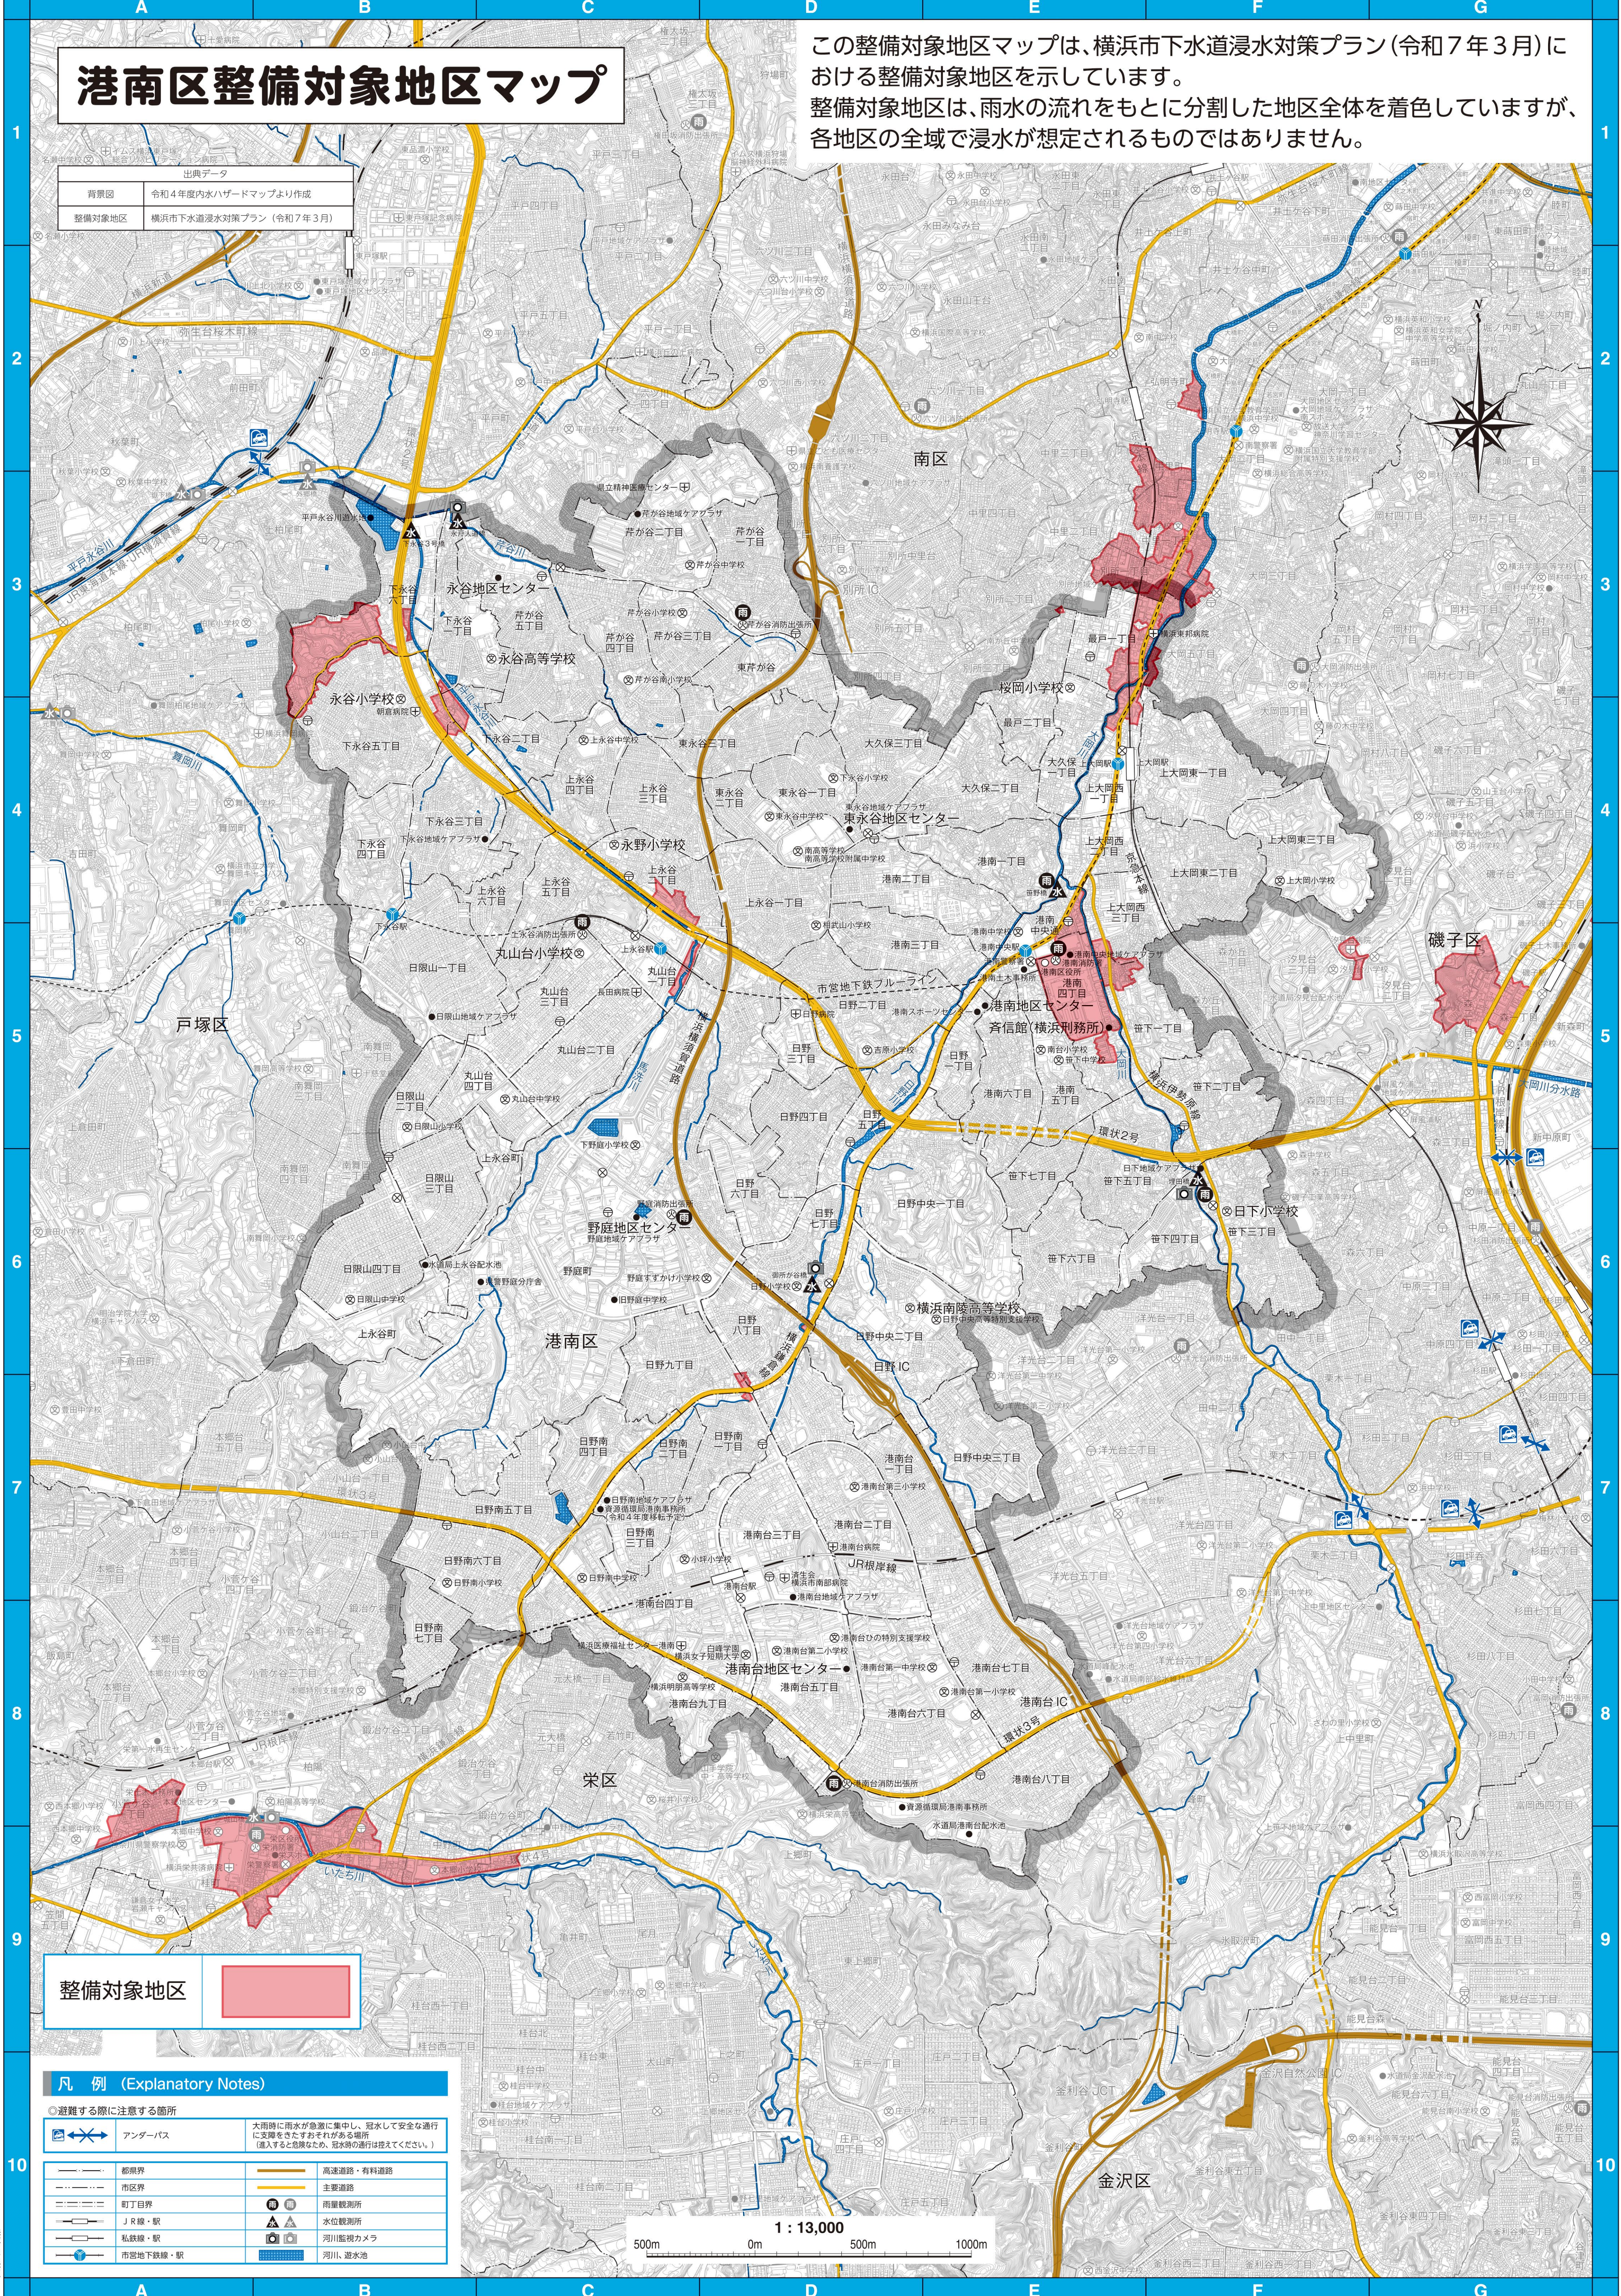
A B C D E F G

港南区整備対象地区マップ

この整備対象地区マップは、横浜市下水道浸水対策プラン（令和７年３月）における整備対象地区を示しています。
整備対象地区は、雨水の流れをもとに分割した地区全体を着色していますが、各地区の全域で浸水が想定されるものではありません。

| 出典データ | |
|---|---|
| 背景図 | 令和４年度内水ハザードマップより作成 |
| 整備対象地区 | 横浜市下水道浸水対策プラン（令和７年３月） |

1 2 3 4 5 6 7 8 9 10

南区
磯子区
戸塚区
港南区
栄区
金沢区

永谷地区センター
永谷高等学校
永谷小学校
永野小学校
丸山台小学校
東永谷地区センター
桜岡小学校
港南地区センター
斉信館（横浜刑務所）
日下小学校
横浜南陵高等学校
野庭地区センター
港南台地区センター
日野IC
港南台IC
環状２号
環状３号
市営地下鉄ブルーライン
JR根岸線

整備対象地区

凡　例（Explanatory Notes）
○避難する際に注意する箇所
アンダーパス
大雨時に雨水が急激に集中し、冠水して安全な通行に支障をきたすおそれがある場所
都県界
市区界
町丁目界
ＪＲ線・駅
私鉄線・駅
市営地下鉄線・駅
高速道路・有料道路
主要道路
雨量観測所
水位観測所
河川監視カメラ
河川、遊水池

1：13,000
500m 0m 500m 1000m